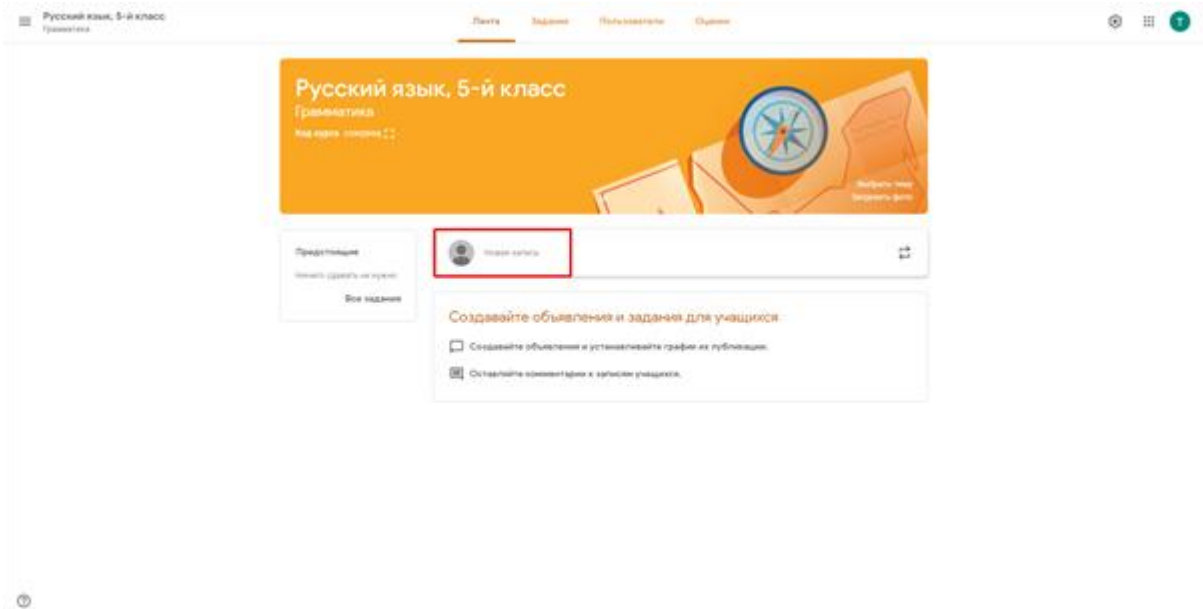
Русский язык, 5-й класс
Грамматика

Лента Задания Пользователи Оценки

T

Русский язык, 5-й класс
Грамматика
Код курса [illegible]

Выбрать тему
Загрузить фото

Предстоящие
Ничего сдавать не нужно
Все задания

Новая запись

Создавайте объявления и задания для учащихся
Создавайте объявления и устанавливайте график их публикации.
Оставляйте комментарии к записям учащихся.